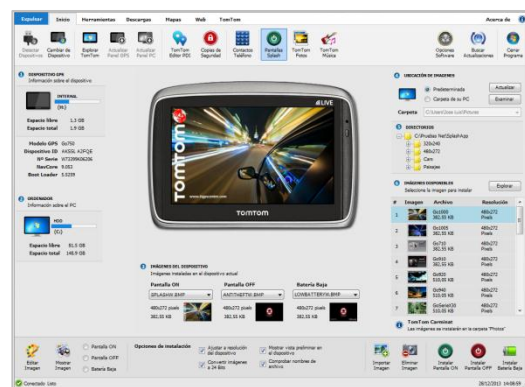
Equipar Inicio Herramientas Descargas Mapas Web TomTom Acerca de

Detectar Dispositivos | Cambiar de Dispositivo | Explorar TomTom | Actualizar Panel GPS | Actualizar Panel PC | TomTom Editor PDI | Copias de Seguridad | Contactos Teléfono | Pantallas Splash | TomTom Fotos | TomTom Música | Opciones Software | Buscar Actualizaciones | Cerrar Programa

DISPOSITIVO GPS
Información sobre el dispositivo

INTERNAL
(lnt)

Espacio libre 1,3 GB
Espacio total 1,9 GB

Modelo GPS Go750
Dispositivo ID XASSL A2FQE
Nº Serie NT3399A06206
NavCore 9.051
Boot Loader 5.5239

ORDENADOR
Información sobre el PC

HDD
(C:)

Espacio libre 81,5 GB
Espacio total 148,9 GB

LIVE

TomTom

www.tomtom.com

TOMTOM

IMÁGENES DEL DISPOSITIVO
Imágenes instaladas en el dispositivo actual

Pantalla ON | Pantalla OFF | Batería Baja
SPLASHW.BMP | ANTITHEFTW.BMP | LOWBATTERYW.BMP
480x272 pixels 382,55 KB | 480x272 pixels 382,55 KB | 480x272 pixels 382,55 KB

UBICACIÓN DE IMÁGENES
Predeterminada | Actualizar
Carpeta de su PC | Examinar
Carpeta C:\Users\User\Pictures

DIRECTORIOS
C:\Pruebas NetSplashApp
320x240
480x272
Cars
Paisajes

IMÁGENES DISPONIBLES
Seleccione la imagen para instalar | Explorar

| # | Imagen | Archivo | Resolución |
|---|---|---|---|
| 1 | | Go1000 382,55 KB | 480x272 Pixels |
| 2 | | Go1005 382,55 KB | 480x272 Pixels |
| 3 | | Go710 382,55 KB | 480x272 Pixels |
| 4 | | Go910 382,55 KB | 480x272 Pixels |
| 5 | | Go920 510,05 KB | 480x272 Pixels |
| 6 | | Go940 510,05 KB | 480x272 Pixels |
| 7 | | GoSeries50 510,05 KB | 480x272 Pixels |

TomTom Carousel
Las imágenes se instalan en la carpeta "Photos"

Editar Imagen | Mostrar Imagen | Pantalla ON | Pantalla OFF | Batería Baja | Opciones de instalación | Ajustar a resolución del dispositivo | Convertir imágenes a 24 Bits | Mostrar vista preliminar en el dispositivo | Comprobar nombres de archivo | Insertar Imagen | Eliminar Imagen | Instalar Pantalla ON | Instalar Pantalla OFF | Instalar Batería Baja

Conectado: Listo 28/12/2013 14:08:09